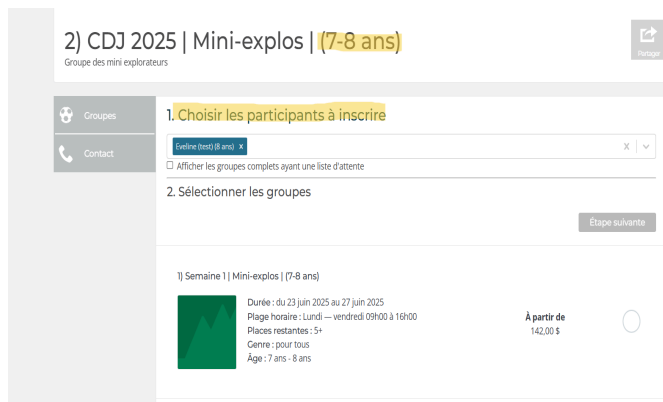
2) CDJ 2025 | Mini-explos | (7-8 ans)

Groupe des mini explorateurs

Partager

Groupes

Contact

1. Choisir les participants à inscrire

Eveline (test) (8 ans) x

☐ Afficher les groupes complets ayant une liste d'attente

2. Sélectionner les groupes

Étape suivante

1) Semaine 1 | Mini-explos | (7-8 ans)

Durée : du 23 juin 2025 au 27 juin 2025
Plage horaire : Lundi — vendredi 09h00 à 16h00
Places restantes : 5+
Genre : pour tous
Âge : 7 ans - 8 ans

À partir de
142,00 $